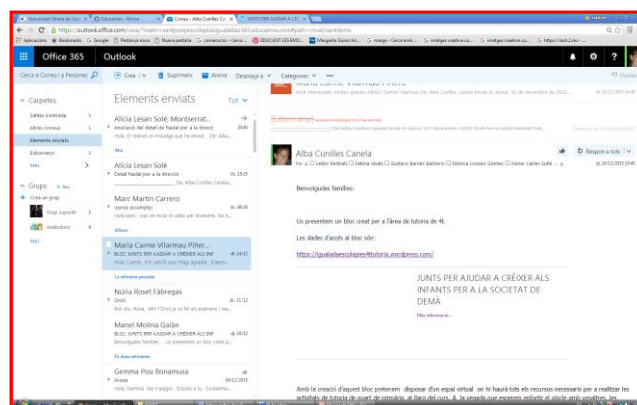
Universitat Oberta de Cat... | Educamos - Home | Correu - Alba Cunilles Ca... | JUNTS PER AJUDAR A CRE...

https://outlook.office.com/owa/?realm=santjosepescolapiasigualada365.educamos.com&path=/mail/sentitems

Aplicacions | Bookmarks | Google | Pedanya eixos | Nueva pestaña | comecocos - Cerca | EDUCANT LES EMO... | Margarita Guiasó Als... | imatge - Cerca amb ... | imatges creativa co... | imatges creativa co...

Office 365 | Outlook

Cerca a Correu i a Persones

Crea | Suprimeix | Arxiva | Desplaça a | Categories | ...

Carpetes

Safata d'entrada

Altres correus

Elements enviats

Esborranys

Més

Grups | Nou

Crea un grup

Grup suport

revisadors

Més

Elements enviats | Tot

Alícia Lesan Solé; Montserrat...
Anul·lació: del detall de Nadal per a la direcció | 19:40
Hola. Et reenvio el missatge que he enviat ... De: Alba...

Alícia Lesan Solé
Detall Nadal per a la direcció | dc. 15:15
De: Alba Cunilles Canela...

Marc Martín Carrero
(sense assumpte) | dc. 08:26
Hola Marc, mas he inclòs el vídeo per diverses ...

Maria Carme Vilarmau Piñer...
BLOC JUNTS PER AJUDAR A CRÉIXER ALS INF | dj. 14/12
Hola, Carme. Em agradaria que m'ajudaris. Espero...

Núria Roset Fàbregas
Grout | dc. 11/12
Bon dia, Núria. Això t'ho'ho'ja va fer als alumnes. I va...

Manel Molina Galán
BLOC JUNTS PER AJUDAR A CRÉIXER ALS INF | dj. 10/12
Benvolgudes famílies: ... Us presentem un bloc creat p...

Gemma Pou Bonamusa
Arxiva | 06/12/2015
Hola, Gemma. Vas m'olegrò. D'obra a tu. Cordialme...

Alba Cunilles Canela

Per a: Lektor Bertrans; Sabina Abad; Gustavo Barnes Barbero; Mònica Lozano Gómez; Sílvia Catan Gullé ...

Respon a tots

dc. 10/12/2015 19:40

Benvolgudes famílies:

Us presentem un bloc creat per a l'àrea de tutoria de 4t.

Les dades d'accés al bloc són:

https://igualadaescolapies4tutoria.wordpress.com/

JUNTS PER AJUDAR A CRÉIXER ALS INFANTS PER A LA SOCIETAT DE DEMÀ

Més informació...

Amb la creació d'aquest bloc pretenem disposar d'un espai virtual on hi haurà tots els recursos necessaris per a realitzar les activitats de tutoria de quart de primària al llarg del curs. A la vegada que esperem enfortir el vincle amb vosaltres, les